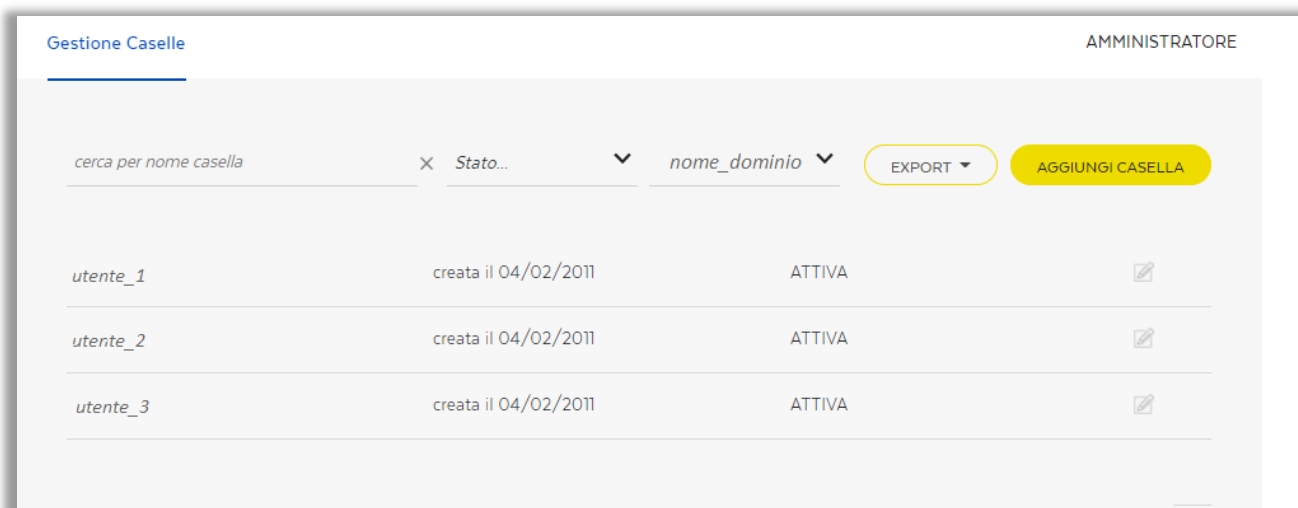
Gestione Caselle

AMMINISTRATORE

cerca per nome casella ×

Stato...

nome_dominio

EXPORT

AGGIUNGI CASELLA

| | | |
|---|---|---|
| utente_1 | creata il 04/02/2011 | ATTIVA |
| utente_2 | creata il 04/02/2011 | ATTIVA |
| utente_3 | creata il 04/02/2011 | ATTIVA |